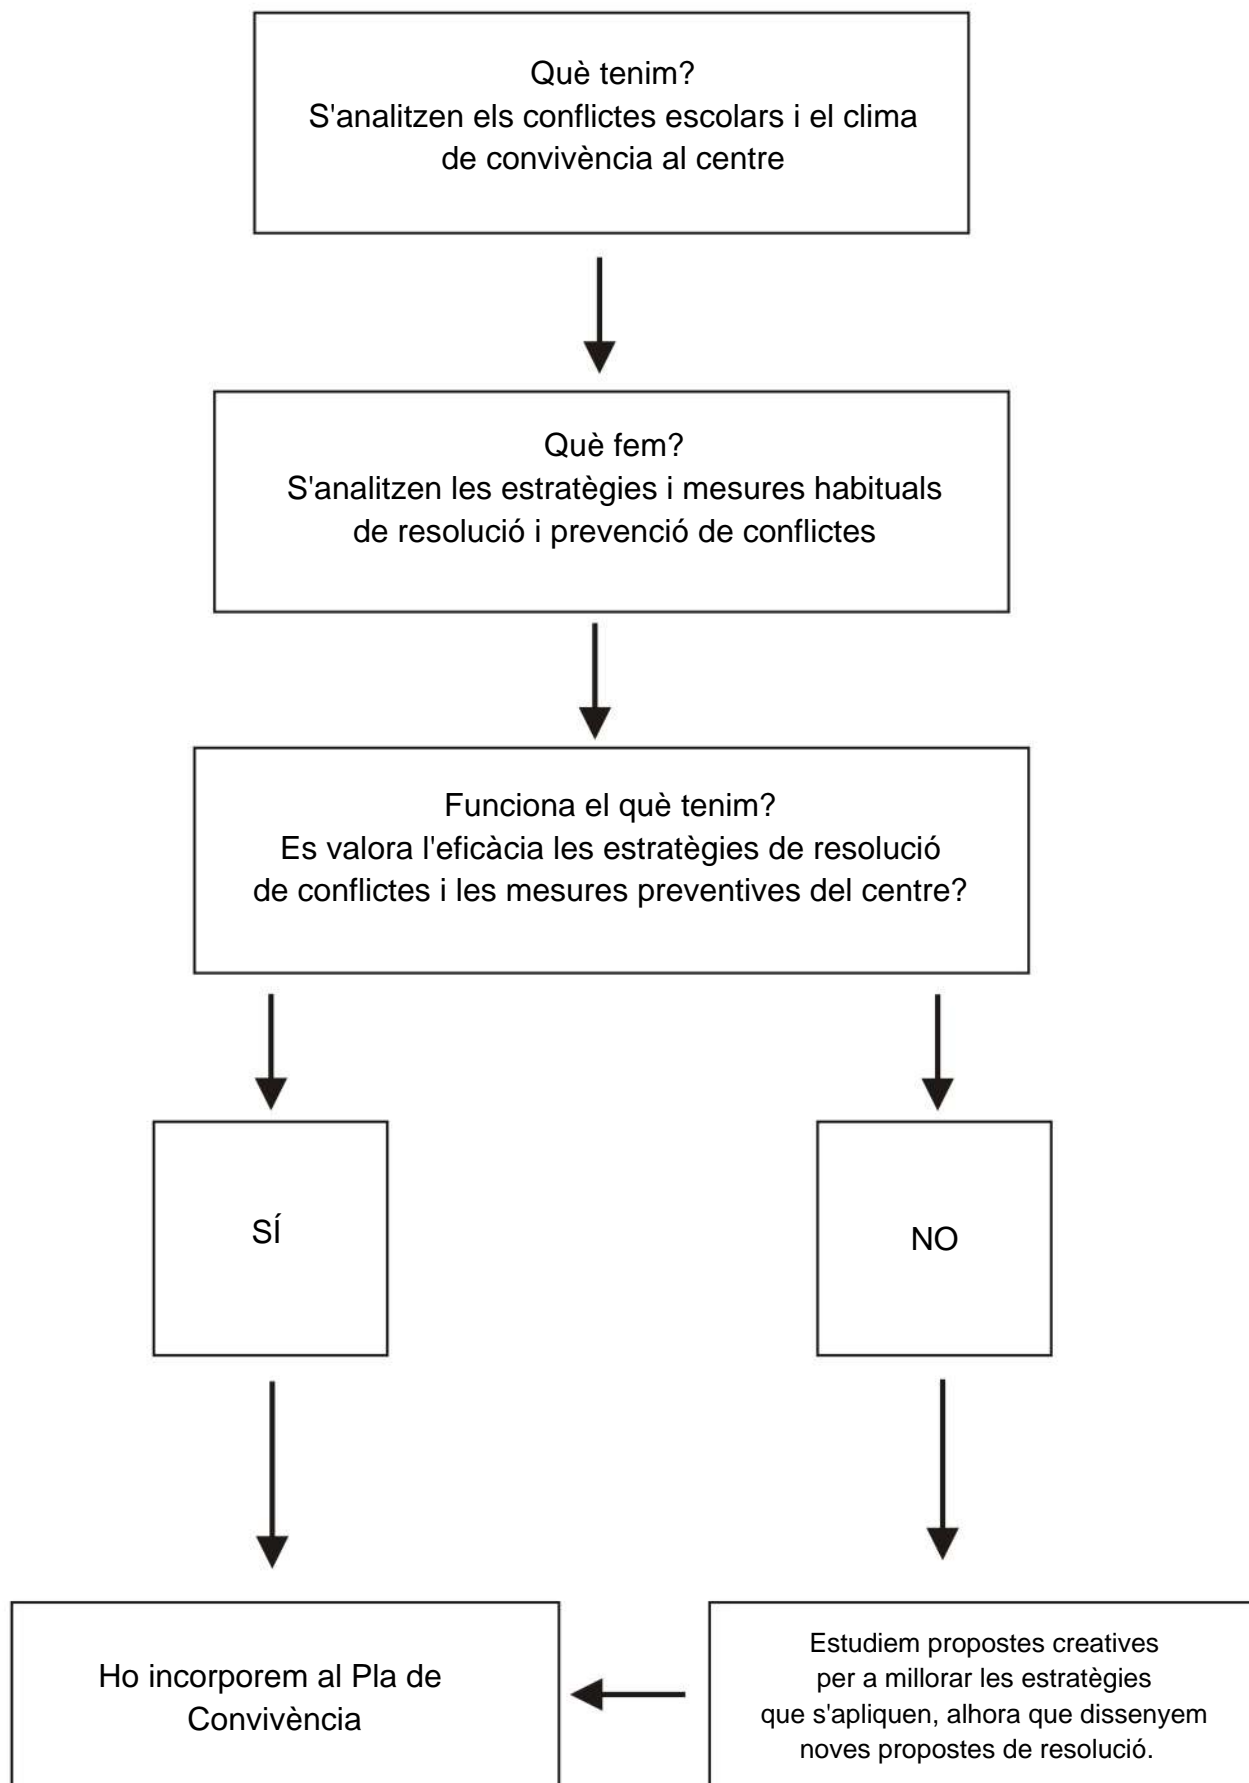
Què tenim?
S'analitzen els conflictes escolars i el clima de convivència al centre

Què fem?
S'analitzen les estratègies i mesures habituals de resolució i prevenció de conflictes

Funciona el què tenim?
Es valora l'eficàcia les estratègies de resolució de conflictes i les mesures preventives del centre?

SÍ

NO

Ho incorporem al Pla de Convivència

Estudiem propostes creatives per a millorar les estratègies que s'apliquen, alhora que dissenyem noves propostes de resolució.